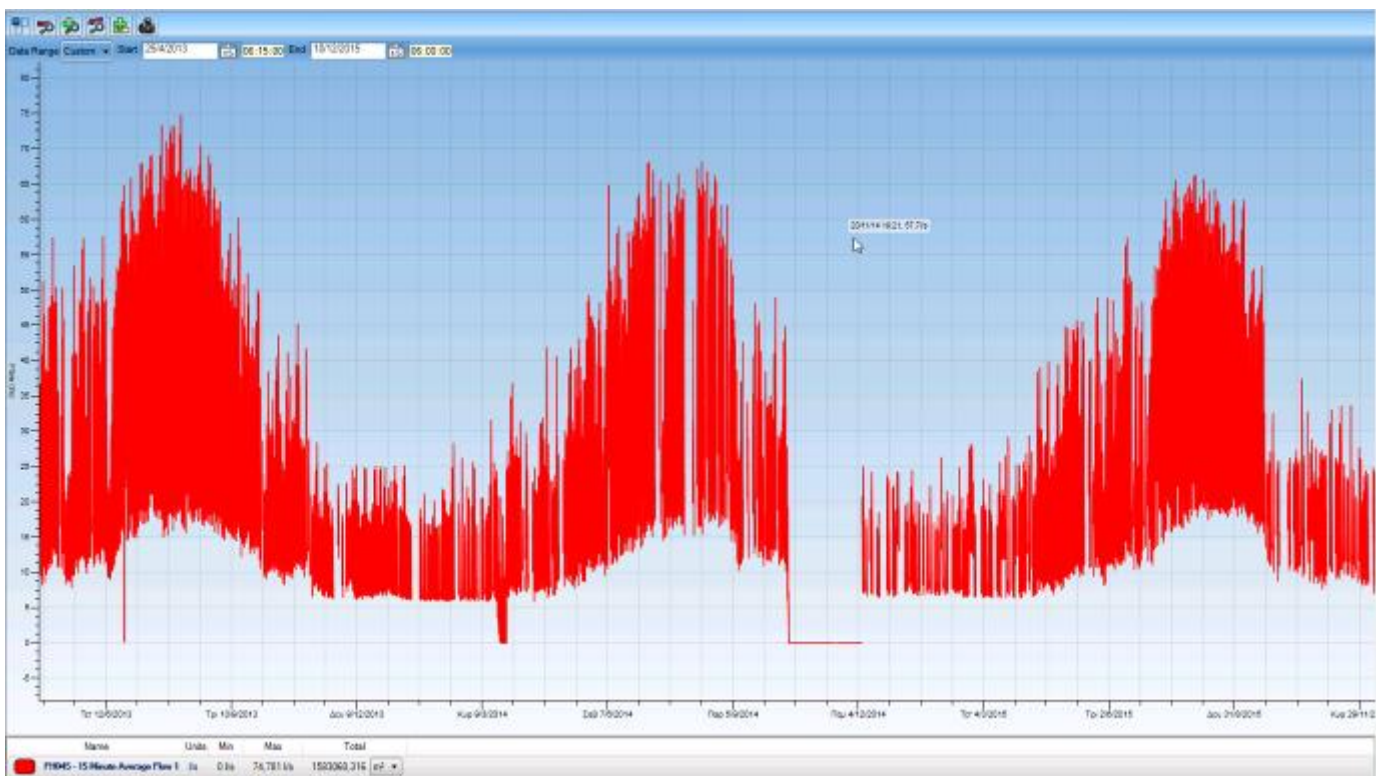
Data Range Custom Start 25/4/2013 06:15:00 End 18/12/2015 06:00:00

80
75
70
65
60
55
50
45
40
35
30
25
20
15
10
5
0
-5

Flow (l/s)

20/11/14 18:21, 57.7l/s

Τρι 12/6/2013
Τρι 10/9/2013
Δευ 9/12/2013
Κυρ 9/3/2014
Σαβ 7/6/2014
Παρ 5/9/2014
Παρ 4/12/2014
Τετ 4/3/2015
Τρι 2/6/2015
Δευ 31/8/2015
Κυρ 29/11/2

| Name | Units | Min | Max | Total |
|---|---|---|---|---|
| FI045 - 15 Minute Average Flow 1 | l/s | 0 l/s | 74,781 l/s | 1593060,316 m³ |